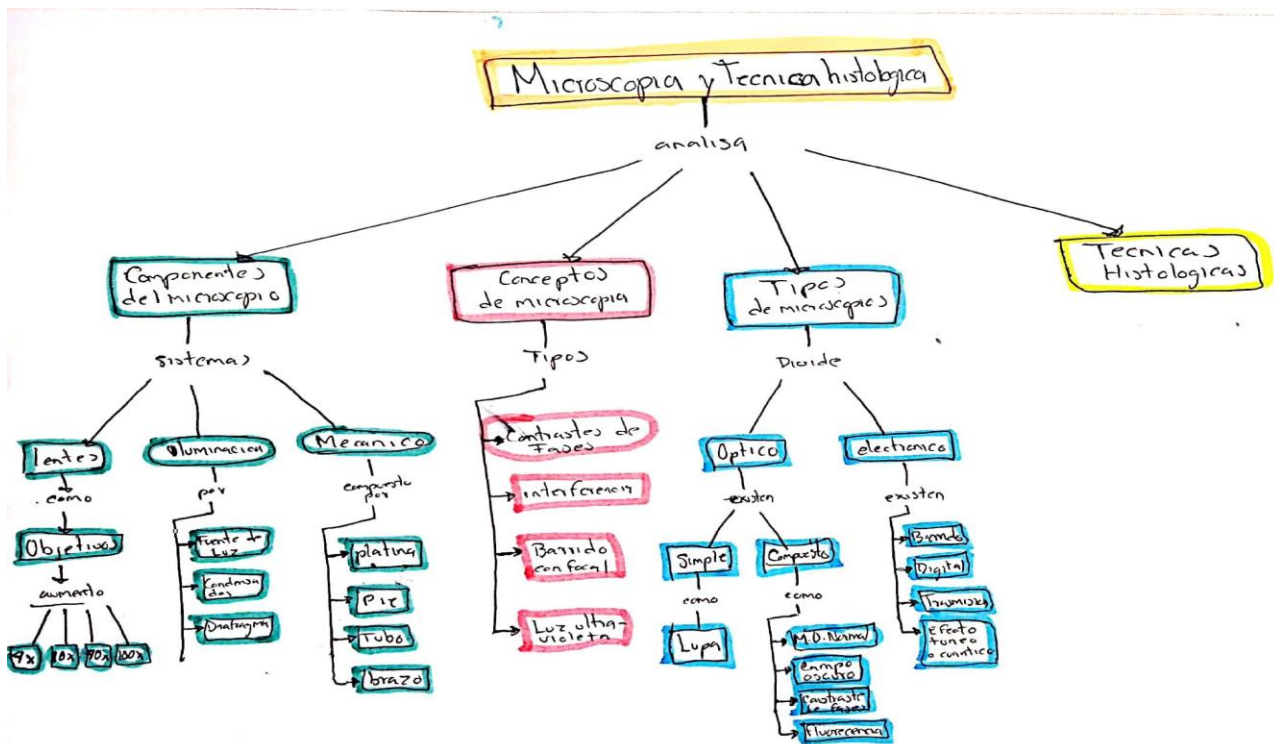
Microscopia y Tecnica histologica

analisa

Componentes del microscopio

sistemas

lentes

como

Objetivos

aumento

4x

10x

40x

100x

Iluminacion

por

Fuente de luz

Condensador

Diafragma

Mecanico

compuesto por

platina

Pie

Tubo

brazo

Conceptos de microscopia

Tipos

Contrastes de Fases

interferencia

Barrido confocal

Luz ultravioleta

Tipos de microscopios

Divide

Optico

existen

Simple

como

Lupa

Compuesto

como

M.O. Normal

campo oscuro

Contraste de fases

Fluorecencia

electronico

existen

Barrido

Digital

Trasmision

Efecto tunel o cuantico

Tecnicas Histologicas